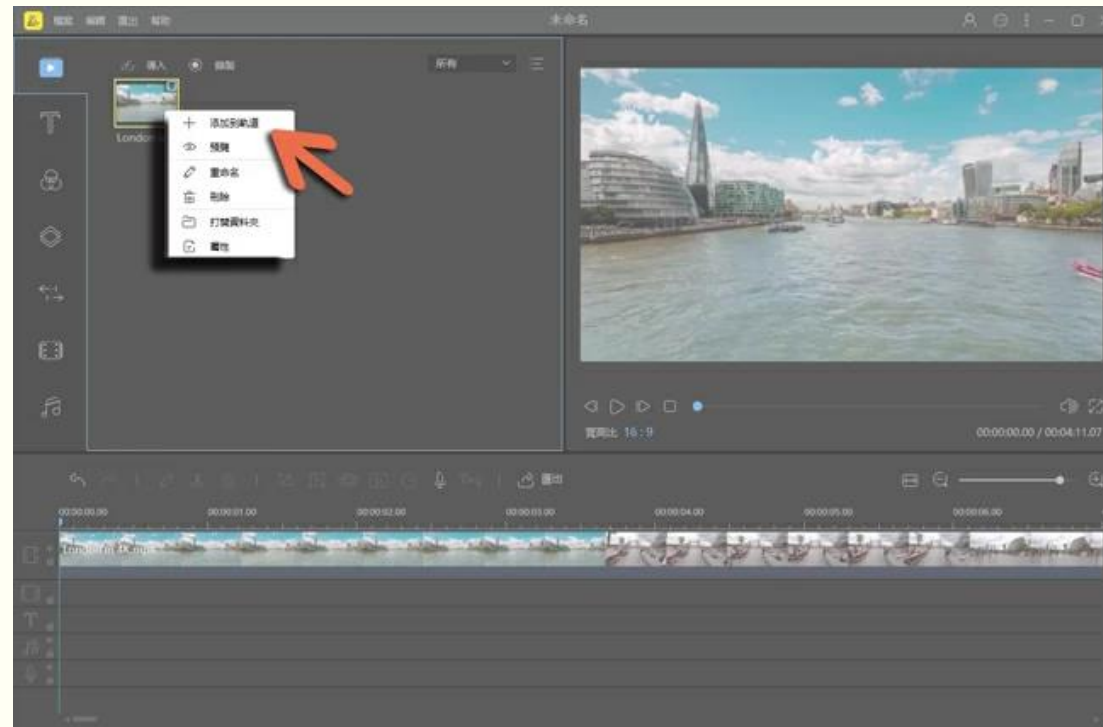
檔案 編輯 匯出 幫助

未命名

導入 錄製

所有

London

添加到軌道
預覽
重命名
刪除
打開資料夾
屬性

寬高比 16:9

00:00:00.00 / 00:04:11.07

匯出

00:00:00.00
00:00:01.00
00:00:02.00
00:00:03.00
00:00:04.00
00:00:05.00
00:00:06.00

London in 4K.mp4